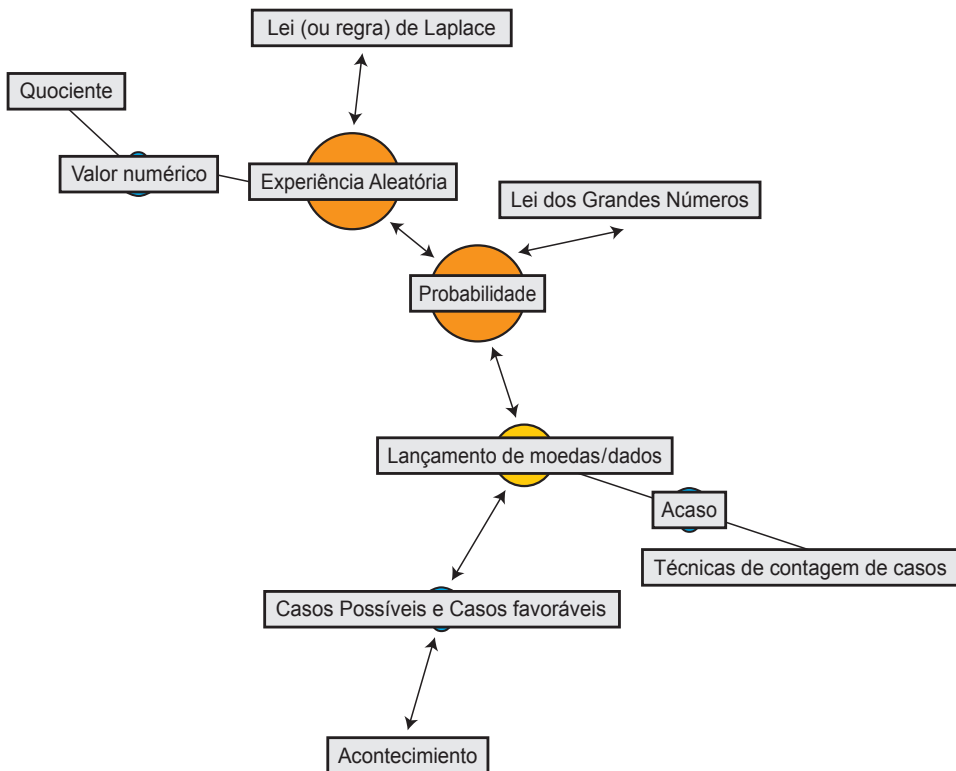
Lei (ou regra) de Laplace

Quociente

Valor numérico

Experiência Aleatória

Lei dos Grandes Números

Probabilidade

Lançamento de moedas/dados

Acaso

Técnicas de contagem de casos

Casos Possíveis e Casos favoráveis

Acontecimiento